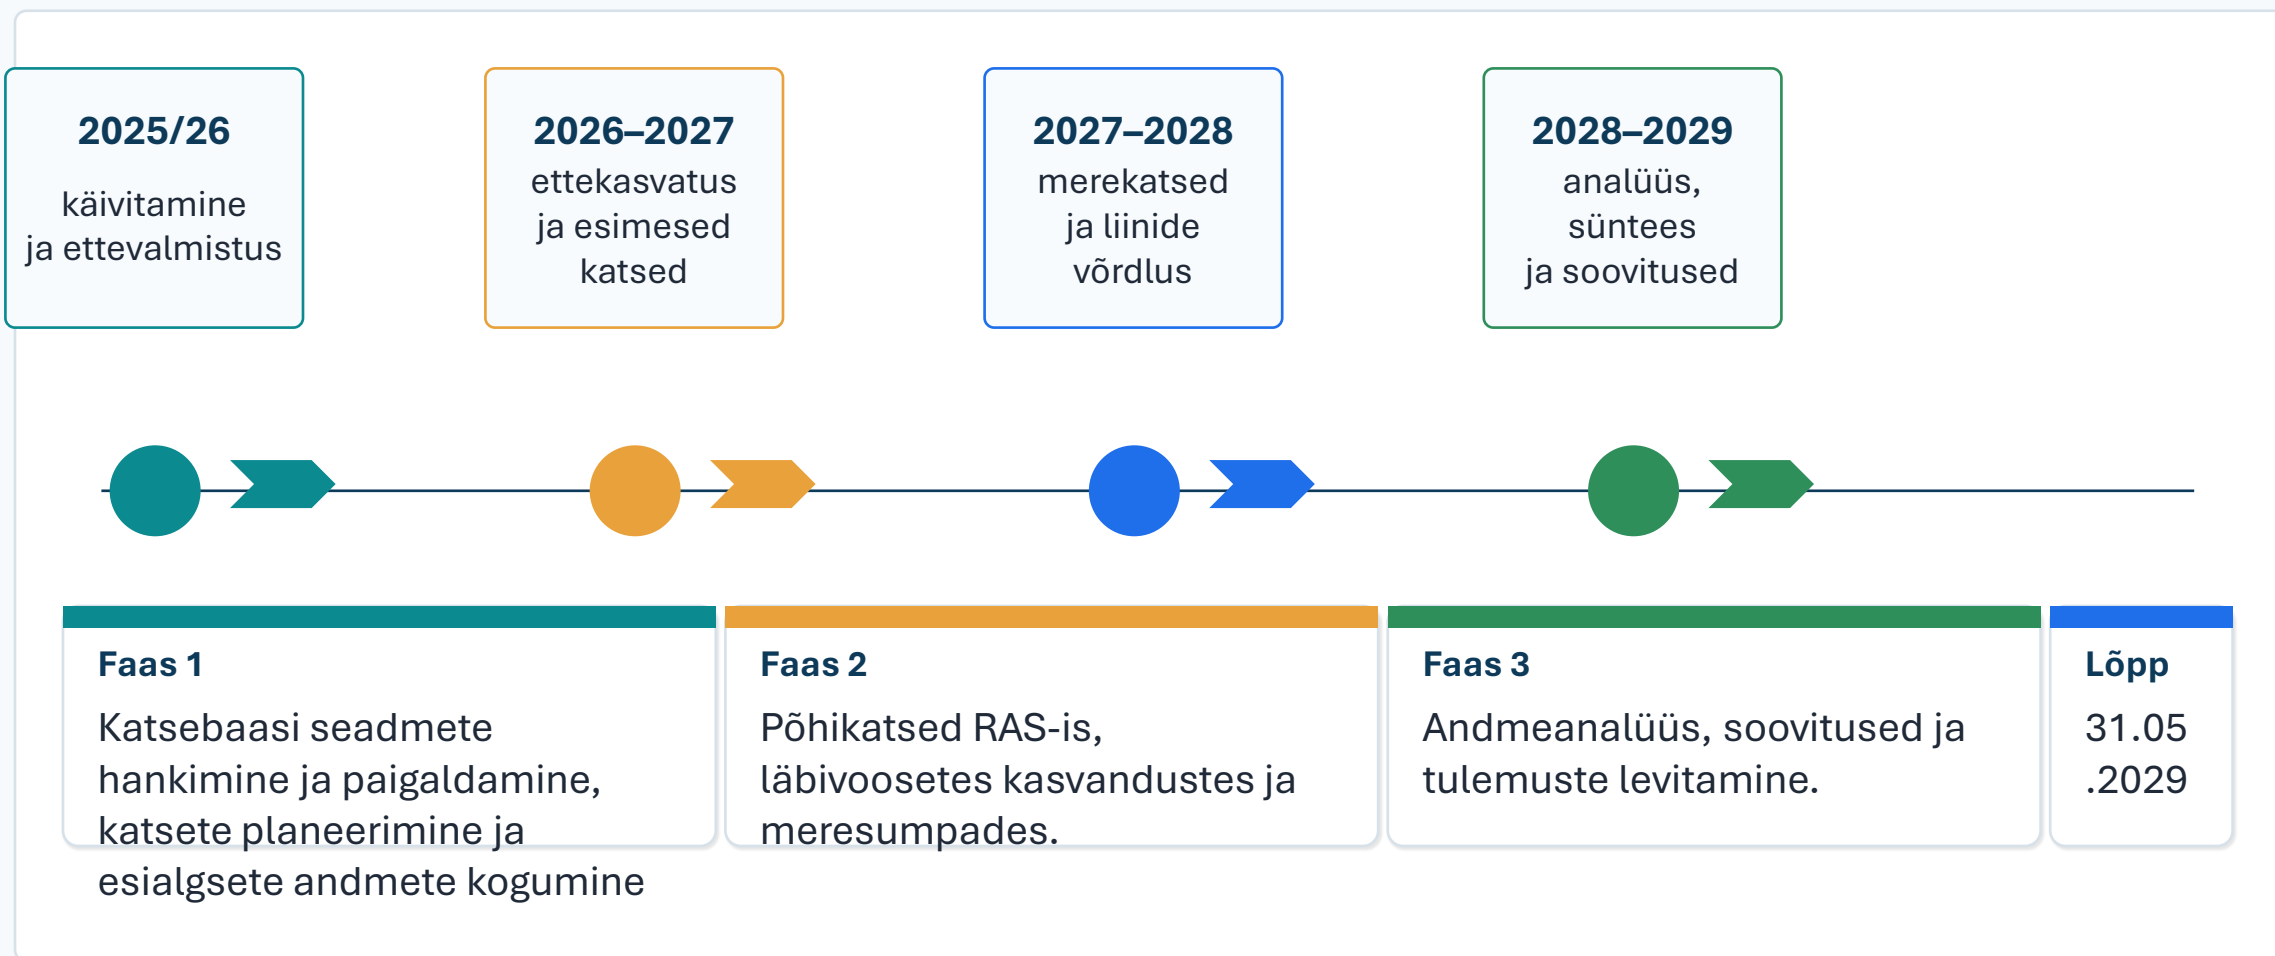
2025/26
käivitamine ja ettevalmistus

2026–2027
ettekasvatus ja esimesed katsed

2027–2028
merekatsed ja liinide võrdlus

2028–2029
analüüs, süntees ja soovitused

Faas 1
Katsebaasi seadmete hankimine ja paigaldamine, katsete planeerimine ja esialgsete andmete kogumine

Faas 2
Põhikatsed RAS-is, läbivoosetes kasvandustes ja meresumpades.

Faas 3
Andmeanalüüs, soovitused ja tulemuste levitamine.

Lõpp
31.05 .2029